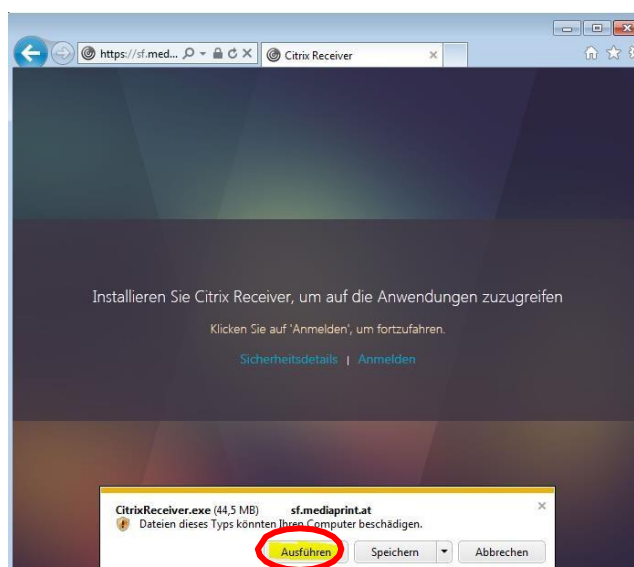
https://sf.med... Citrix Receiver

Installieren Sie Citrix Receiver, um auf die Anwendungen zuzugreifen

Klicken Sie auf 'Anmelden', um fortzufahren.

Sicherheitsdetails | Anmelden

CitrixReceiver.exe (44,5 MB) sf.mediaprint.at
Dateien dieses Typs könnten Ihren Computer beschädigen.

Ausführen Speichern Abbrechen